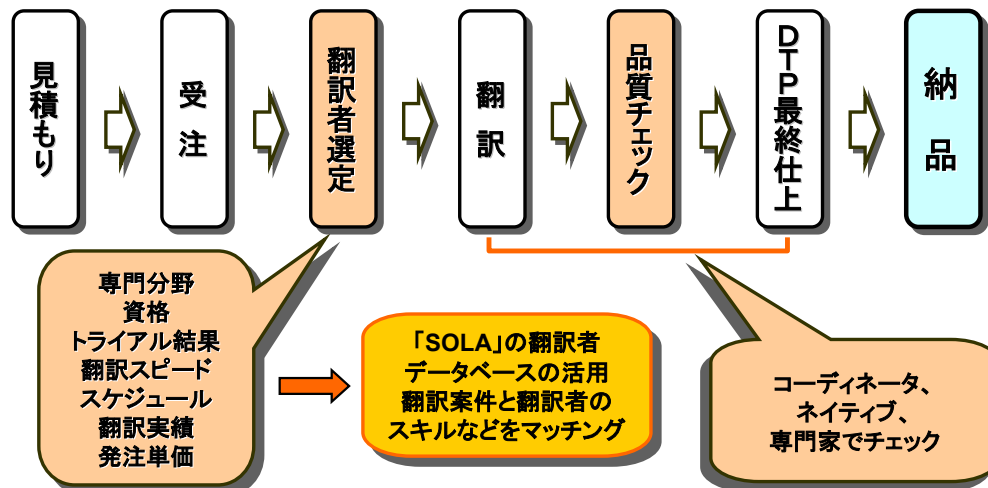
見積もり

受注

翻訳者選定

翻訳

品質チェック

DTP最終仕上

納品

専門分野
資格
トライアル結果
翻訳スピード
スケジュール
翻訳実績
発注単価

「SOLA」の翻訳者
データベースの活用
翻訳案件と翻訳者の
スキルなどをマッチング

コーディネータ、
ネイティブ、
専門家でチェック